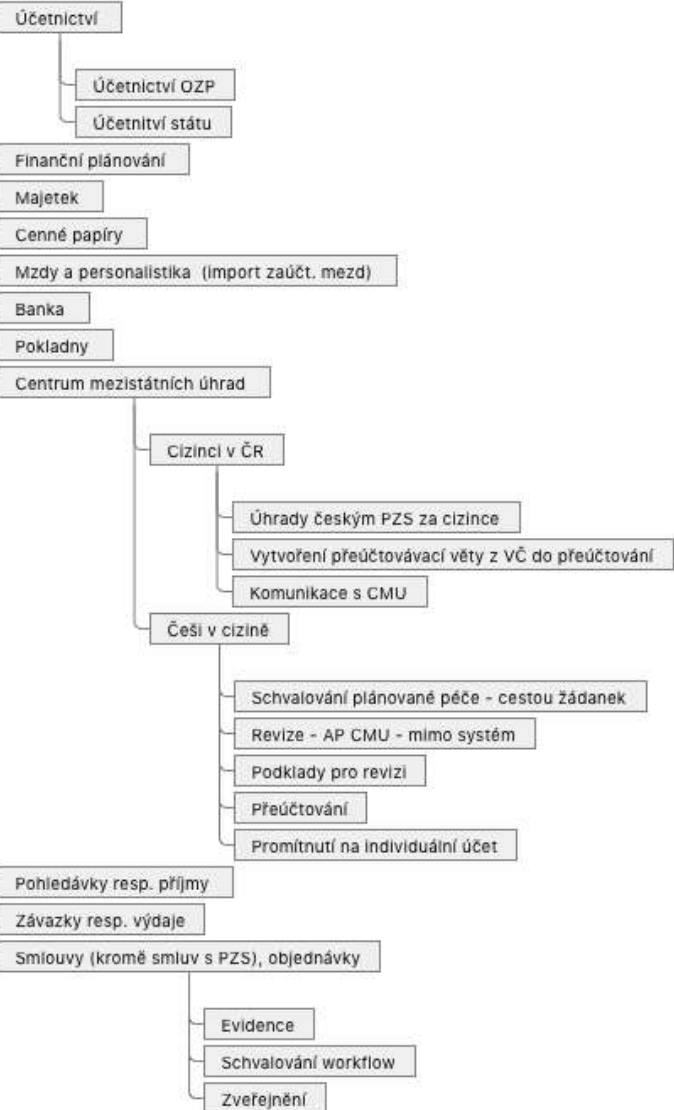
Účetnictví

Účetnictví OZP

Účetnitví státu

Finanční plánování

Majetek

Cenné papíry

Mzdy a personalistika (import zaúčt. mezd)

Banka

Pokladny

Centrum mezistátních úhrad

Cizinci v ČR

Úhrady českým PZS za cizince

Vytvoření přeúčtovávací věty z VČ do přeúčtování

Komunikace s CMU

Češi v cizině

Schvalování plánované péče - cestou žádanek

Revize - AP CMU - mimo systém

Podklady pro revizi

Přeúčtování

Promítnutí na individuální účet

Pohledávky resp. příjmy

Závazky resp. výdaje

Smlouvy (kromě smluv s PZS), objednávky

Evidence

Schvalování workflow

Zveřejnění